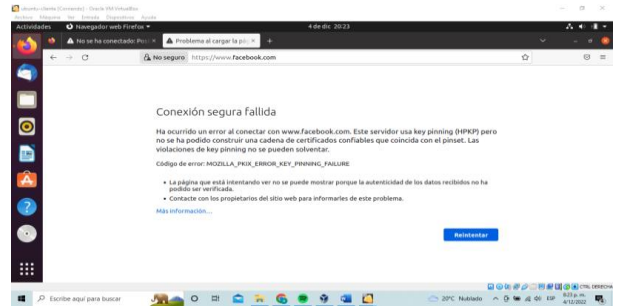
Ubuntu-cliente [Corriendo] - Oracle VM VirtualBox
Archivo Máquina Ver Entrada Dispositivos Ayuda
Actividades Navegador web Firefox 4 de dic 20:23
No se ha conectado: Pot × Problema al cargar la pá ×
No seguro https://www.facebook.com

Conexión segura fallida

Ha ocurrido un error al conectar con www.facebook.com. Este servidor usa key pinning (HPKP) pero no se ha podido construir una cadena de certificados confiables que coincida con el pinset. Las violaciones de key pinning no se pueden solventar.

Código de error: MOZILLA_PKIX_ERROR_KEY_PINNING_FAILURE

• La página que está intentando ver no se puede mostrar porque la autenticidad de los datos recibidos no ha podido ser verificada.
• Contacte con los propietarios del sitio web para informarles de este problema.

Más información…

Reintentar

CTRL DERECHA
Escribe aquí para buscar 20°C Nublado ESP 8:23 p. m. 4/12/2022